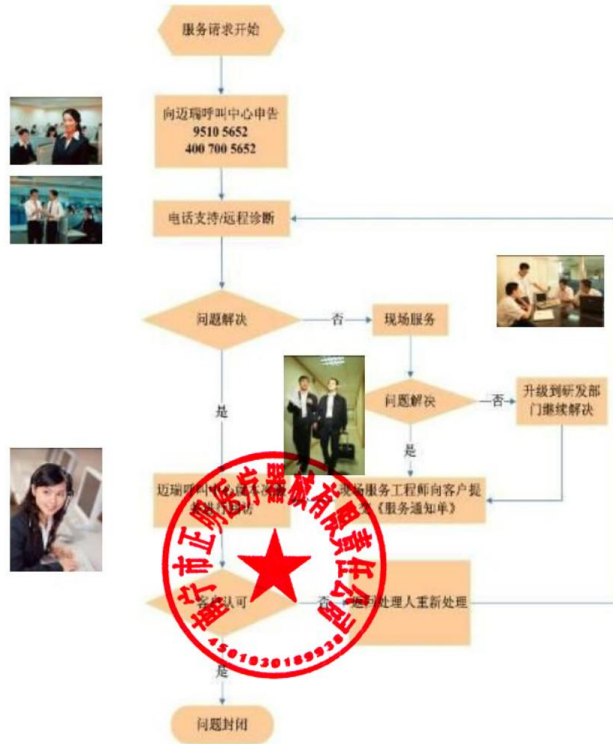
服务请求开始

向迈瑞呼叫中心申告
9510 5652
400 700 5652

电话支持/远程诊断

问题解决

否

现场服务

问题解决

否

升级到研发部门继续解决

是

是

迈瑞呼叫中心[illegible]

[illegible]现场服务工程师向客户提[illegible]《服务通知单》

客户认可

否

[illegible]处理人重新处理

是

问题封闭

南宁市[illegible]有限责任公司

4501030189938